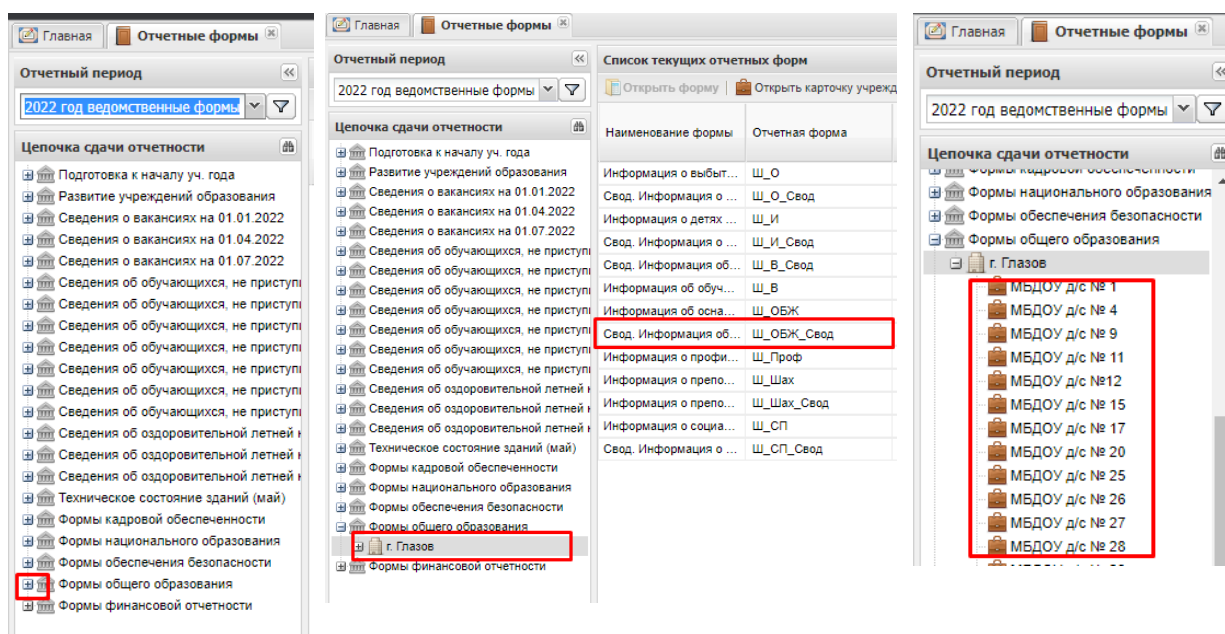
Главная | Отчетные формы

Отчетный период

2022 год ведомственные формы

Цепочка сдачи отчетности

Подготовка к началу уч. года
Развитие учреждений образования
Сведения о вакансиях на 01.01.2022
Сведения о вакансиях на 01.04.2022
Сведения о вакансиях на 01.07.2022
Сведения об обучающихся, не приступі
Сведения об обучающихся, не приступі
Сведения об обучающихся, не приступі
Сведения об обучающихся, не приступі
Сведения об обучающихся, не приступі
Сведения об обучающихся, не приступі
Сведения об обучающихся, не приступі
Сведения об обучающихся, не приступі
Сведения об оздоровительной летней
Сведения об оздоровительной летней
Сведения об оздоровительной летней
Техническое состояние зданий (май)
Формы кадровой обеспеченности
Формы национального образования
Формы обеспечения безопасности
Формы общего образования
Формы финансовой отчетности

Главная | Отчетные формы

Отчетный период

2022 год ведомственные формы

Цепочка сдачи отчетности

Подготовка к началу уч. года
Развитие учреждений образования
Сведения о вакансиях на 01.01.2022
Сведения о вакансиях на 01.04.2022
Сведения о вакансиях на 01.07.2022
Сведения об обучающихся, не приступі
Сведения об обучающихся, не приступі
Сведения об обучающихся, не приступі
Сведения об обучающихся, не приступі
Сведения об обучающихся, не приступі
Сведения об обучающихся, не приступі
Сведения об обучающихся, не приступі
Сведения об обучающихся, не приступі
Сведения об оздоровительной летней
Сведения об оздоровительной летней
Сведения об оздоровительной летней
Техническое состояние зданий (май)
Формы кадровой обеспеченности
Формы национального образования
Формы обеспечения безопасности
Формы общего образования
г. Глазов
Формы финансовой отчетности

Список текущих отчетных форм

Открыть форму | Открыть карточку учрежд

| Наименование формы | Отчетная форма |
|---|---|
| Информация о выбыт... | Ш_О |
| Свод. Информация о ... | Ш_О_Свод |
| Информация о детях ... | Ш_И |
| Свод. Информация о ... | Ш_И_Свод |
| Свод. Информация об ... | Ш_В_Свод |
| Информация об обуч... | Ш_В |
| Информация об осна... | Ш_ОБЖ |
| Свод. Информация об... | Ш_ОБЖ_Свод |
| Информация о профи... | Ш_Проф |
| Информация о препо... | Ш_Шах |
| Информация о препо... | Ш_Шах_Свод |
| Информация о социа... | Ш_СП |
| Свод. Информация о ... | Ш_СП_Свод |

Главная | Отчетные формы

Отчетный период

2022 год ведомственные формы

Цепочка сдачи отчетности

Формы кадровой обеспеченности
Формы национального образования
Формы обеспечения безопасности
Формы общего образования
г. Глазов
МБДОУ д/с № 1
МБДОУ д/с № 4
МБДОУ д/с № 9
МБДОУ д/с № 11
МБДОУ д/с №12
МБДОУ д/с № 15
МБДОУ д/с № 17
МБДОУ д/с № 20
МБДОУ д/с № 25
МБДОУ д/с № 26
МБДОУ д/с № 27
МБДОУ д/с № 28